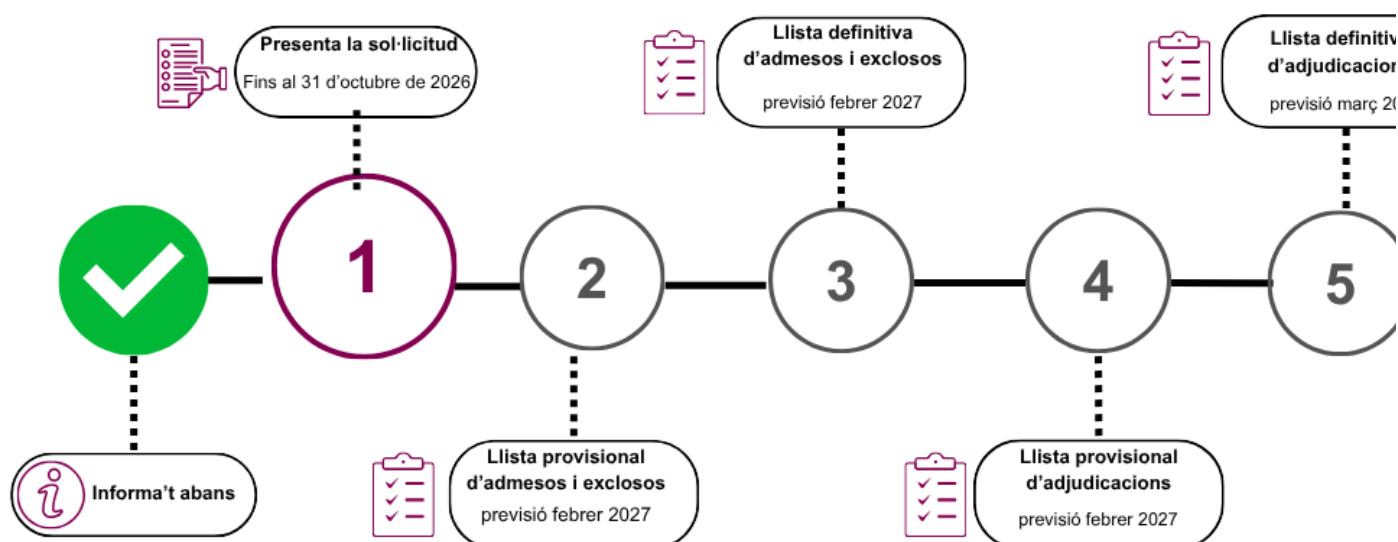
Presenta la sol·licitud
Fins al 31 d'octubre de 2026

Llista definitiva d'admesos i exclosos
previsió febrer 2027

Llista definitiv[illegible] d'adjudicacion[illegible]
previsió març 20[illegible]

1

2

3

4

5

Informa't abans

Llista provisional d'admesos i exclosos
previsió febrer 2027

Llista provisional d'adjudicacions
previsió febrer 2027